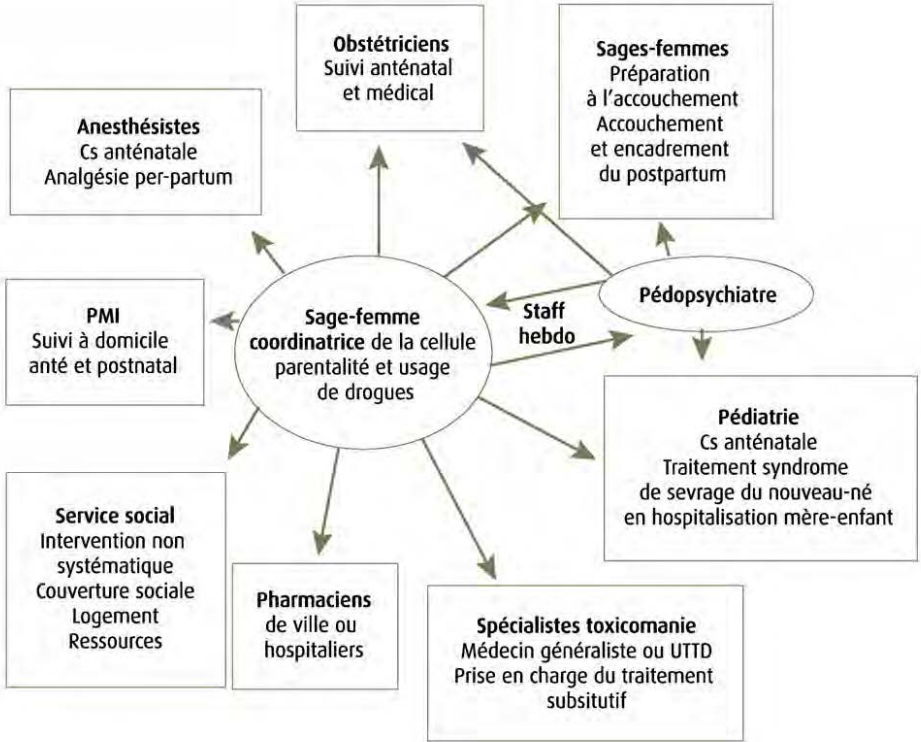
Obstétriciens
Suivi anténatal et médical

Sages-femmes
Préparation à l'accouchement
Accouchement et encadrement du postpartum

Anesthésistes
Cs anténatale
Analgésie per-partum

PMI
Suivi à domicile anté et postnatal

Sage-femme coordinatrice de la cellule parentalité et usage de drogues

Staff hebdo

Pédopsychiatre

Pédiatrie
Cs anténatale
Traitement syndrome de sevrage du nouveau-né en hospitalisation mère-enfant

Service social
Intervention non systématique
Couverture sociale
Logement
Ressources

Pharmaciens
de ville ou hospitaliers

Spécialistes toxicomanie
Médecin généraliste ou UTTD
Prise en charge du traitement subsitutif